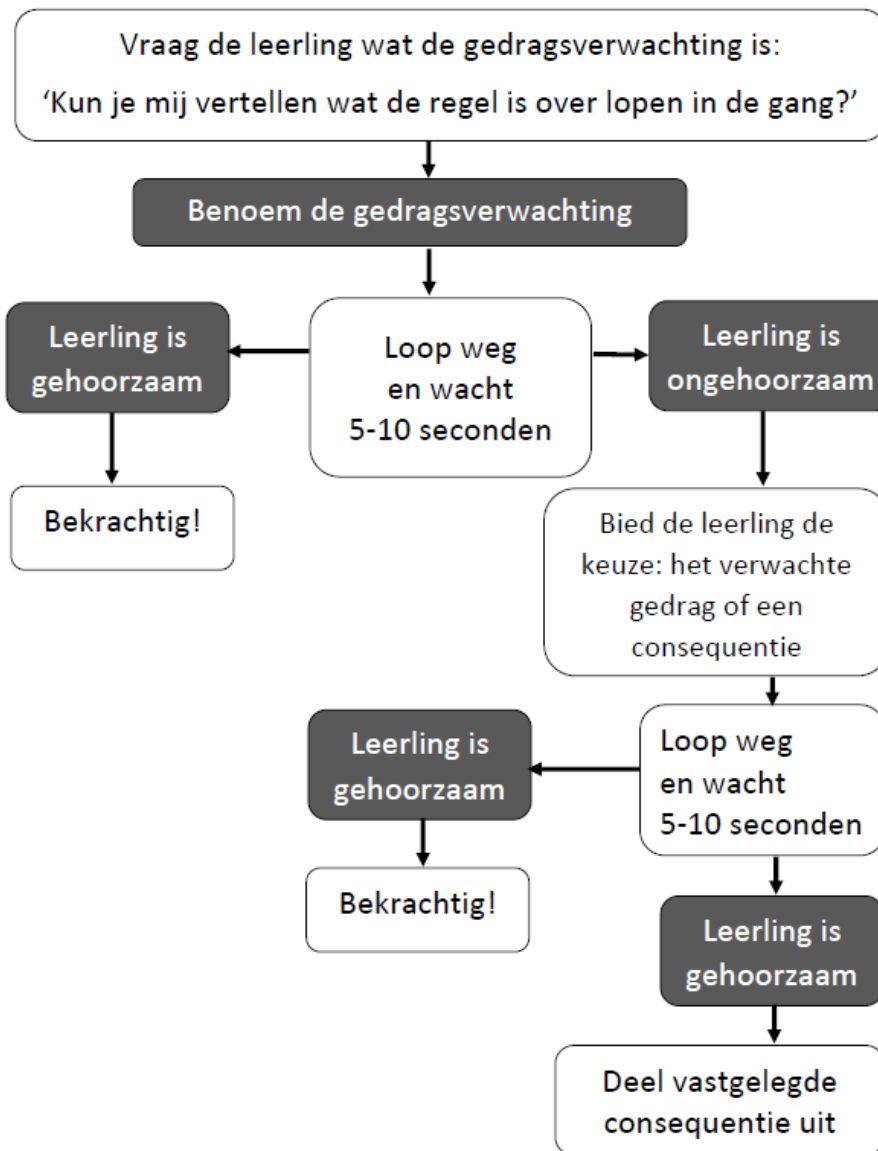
Vraag de leerling wat de gedragsverwachting is:
'Kun je mij vertellen wat de regel is over lopen in de gang?'

Benoem de gedragsverwachting

Leerling is gehoorzaam

Loop weg en wacht 5-10 seconden

Leerling is ongehoorzaam

Bekrachtig!

Bied de leerling de keuze: het verwachte gedrag of een consequentie

Leerling is gehoorzaam

Loop weg en wacht 5-10 seconden

Bekrachtig!

Leerling is gehoorzaam

Deel vastgelegde consequentie uit